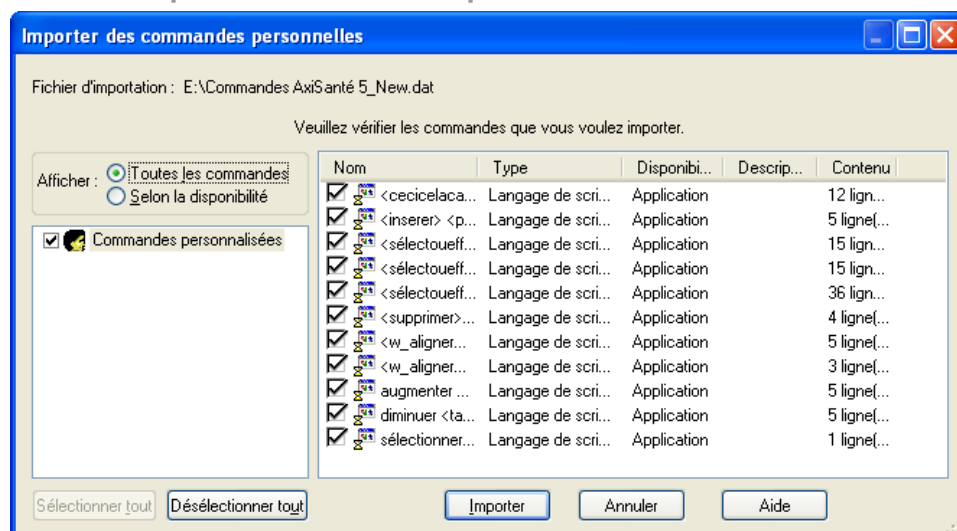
Importer des commandes personnelles

Fichier d'importation : E:\Commandes AxiSanté 5_New.dat

Veuillez vérifier les commandes que vous voulez importer.

Afficher : Toutes les commandes
Selon la disponibilité

Commandes personnalisées

| Nom | Type | Disponibi... | Descrip... | Contenu |
|---|---|---|---|---|
| <cecicelaca... | Langage de scri... | Application | | 12 lign... |
| <inserer> <p... | Langage de scri... | Application | | 5 ligne(... |
| <sélectoueff... | Langage de scri... | Application | | 15 lign... |
| <sélectoueff... | Langage de scri... | Application | | 15 lign... |
| <sélectoueff... | Langage de scri... | Application | | 36 lign... |
| <supprimer>... | Langage de scri... | Application | | 4 ligne(... |
| <w_aligner... | Langage de scri... | Application | | 5 ligne(... |
| <w_aligner... | Langage de scri... | Application | | 3 ligne(... |
| augmenter ... | Langage de scri... | Application | | 5 ligne(... |
| diminuer <ta... | Langage de scri... | Application | | 5 ligne(... |
| sélectionner... | Langage de scri... | Application | | 1 ligne(... |

Sélectionner tout Désélectionner tout Importer Annuler Aide